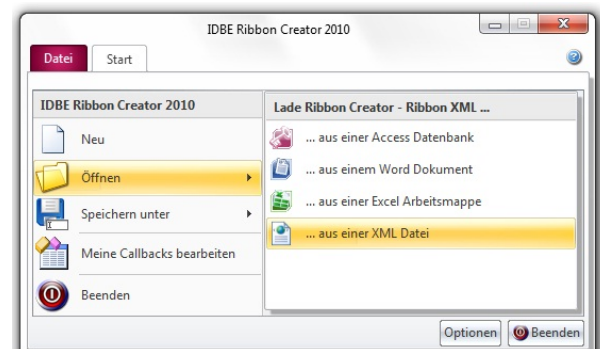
IDBE Ribbon Creator 2010

Datei
Start

IDBE Ribbon Creator 2010
Neu
Öffnen
Speichern unter
Meine Callbacks bearbeiten
Beenden

Lade Ribbon Creator - Ribbon XML ...
... aus einer Access Datenbank
... aus einem Word Dokument
... aus einer Excel Arbeitsmappe
... aus einer XML Datei

Optionen
Beenden